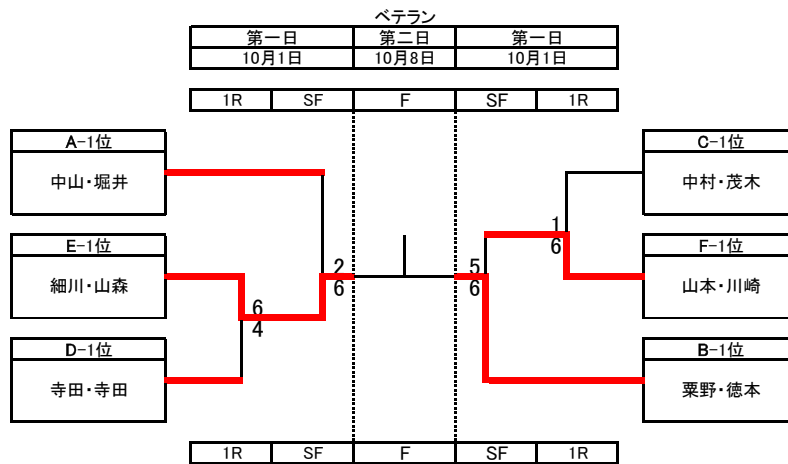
ベテラン

| 第一日 | 第二日 | 第一日 |
|---|---|---|
| 10月1日 | 10月8日 | 10月1日 |

| 1R | SF | F | SF | 1R |
|---|---|---|---|---|

A-1位
中山・堀井

E-1位
細川・山森

D-1位
寺田・寺田

6
4

2
6

5
6

1
6

C-1位
中村・茂木

F-1位
山本・川崎

B-1位
粟野・徳本

| 1R | SF | F | SF | 1R |
|---|---|---|---|---|